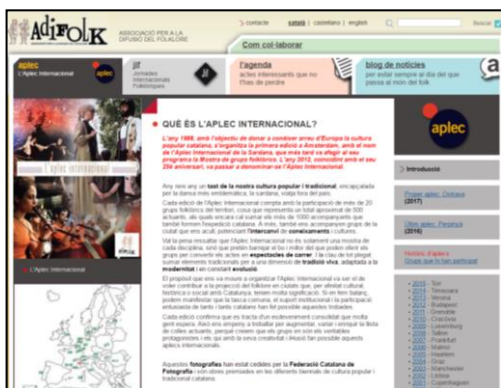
ADIFOLK ASSOCIACIÓ PER A LA DIFUSIÓ DEL FOLKLORE

contacte | català | castellano | english

Buscar

Com col·laborar

aplec
L'Aplec Internacional

Jornades Internacionals Folklòriques

l'agenda
actes interessants que no t'has de perdre

blog de notícies
per estar sempre al dia del que passa al món del folk

L'Aplec Internacional

QUÈ ÉS L'APLEC INTERNACIONAL?

L'any 1988, amb l'objectiu de donar a conèixer arreu d'Europa la cultura popular catalana, s'organitza la primera edició a Amsterdam, amb el nom de l'Aplec Internacional de la Sardana, que més tard va afegir al seu programa la Mostra de grups folklòrics. L'any 2012, coincidint amb el seu 25è aniversari, va passar a denominar-se l'Aplec Internacional.

Any rere any un tast de la nostra cultura popular i tradicional, encapçalada per la dansa més emblemàtica, la sardana, viatja fora del país.

Cada edició de l'Aplec Internacional compta amb la participació de més de 20 grups folklòrics del territori, cosa que representa un total aproximat de 500 actuants, als quals encara cal sumar-hi els més de 1000 acompanyants que també formen l'expedició catalana. A més, també els acompanyen grups de la ciutat que ens acull, potenciant l'intercanvi de coneixements i cultures.

Val la pena ressaltar que l'Aplec Internacional no és solament una mostra de cada disciplina, sinó que proben barreja el tot i millor del que poden oferir els grups per convertir els actes en espectacles de carrer. La clau de tot plegat suman elements tradicionals per a una dimensió de tradició viva, adaptada a la modernitat i en constant evolució.

El propòsit que ens va moure a organitzar l'Aplec Internacional va ser el de voler contribuir a la projecció del folklore en l'àmbit que, per afinitat cultural, històrica o social amb Catalunya, tenen molta significació. Si en fem balanç, podem manifestar que la tasca comuna, el suport institucional i la participació entusiasta de tants i tants catalans han fet possible aquestes trobades.

Cada edició confirma que es tracta d'un esdeveniment consolidat que molta gent espera. Així ens anyem a troballer per augmentar, variar i enriquir la llista de ciutats actuants, perquè creiem que els grups en són els veritables protagonistes i els que amb la seva il·lusió i força fan possible aquests aplecs internacionals.

Aquestes fotografies han estat cedides per la Federació Catalana de Fotografia i són obres premiades en les diferents biennals de cultura popular i tradicional catalana.

aplec

Introducció

Proper aplec: Ostrava (2017)

Últim aplec: Perpinyà (2016)

Històric d'aplecs
Grups que hi han participat

2015 Tori
2014 Timisoara
2013 Verona
2012 Budapest
2011 Grenoble
2010 Cracòvia
2009 Luxemburg
2008 Tallinn
2007 Frankfurt
2006 Milano
2005 Haarlem
2004 Graz
2003 Manchester
2002 Lisboa
2001 Copenhaguen